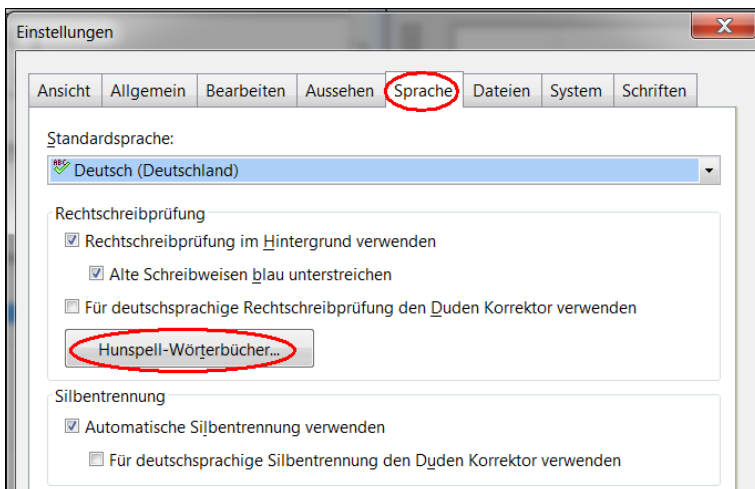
Einstellungen

Ansicht | Allgemein | Bearbeiten | Aussehen | Sprache | Dateien | System | Schriften

Standardsprache:

Deutsch (Deutschland)

Rechtschreibprüfung

☑ Rechtschreibprüfung im Hintergrund verwenden

☑ Alte Schreibweisen blau unterstreichen

☐ Für deutschsprachige Rechtschreibprüfung den Duden Korrektor verwenden

Hunspell-Wörterbücher...

Silbentrennung

☑ Automatische Silbentrennung verwenden

☐ Für deutschsprachige Silbentrennung den Duden Korrektor verwenden